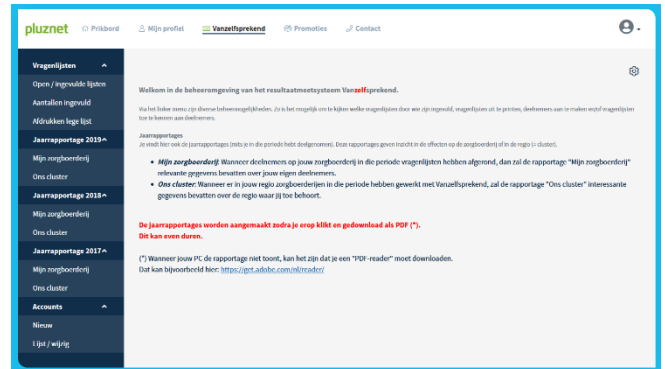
pluznet Prikbord Mijn profiel Vanzelfsprekend Promoties Contact

Vragenlijsten
Open / ingevulde lijsten
Aantallen ingevuld
Afdrukken lege lijst
Jaarrapportage 2019
Mijn zorgboerderij
Ons cluster
Jaarrapportage 2018
Mijn zorgboerderij
Ons cluster
Jaarrapportage 2017
Mijn zorgboerderij
Ons cluster
Accounts
Nieuw
Lijst / wijzig

Welkom in de beheeromgeving van het resultaatmeetsysteem Vanzelfsprekend.

Via het linker menu zijn diverse beheermogelijkheden. Zo is het mogelijk om te kijken welke vragenlijsten door wie zijn ingevuld, vragenlijsten uit te printen, deelnemers aan te maken en/of vragenlijster toe te kennen aan deelnemers.

Jaarrapportages
Je vindt hier ook de jaarrapportages (mits je in die periode hebt deelgenomen). Deze rapportages geven inzicht in de effecten op de zorgboerderij of in de regio (= cluster).

- **Mijn zorgboerderij**: Wanneer deelnemers op jouw zorgboerderij in de periode vragenlijsten hebben afgerond, dan zal de rapportage "Mijn zorgboerderij" relevante gegevens bevatten over jouw eigen deelnemers.
- **Ons cluster**: Wanneer er in jouw regio zorgboerderijen in de periode hebben gewerkt met Vanzelfsprekend, zal de rapportage "Ons cluster" interessante gegevens bevatten over de regio waar jij toe behoort.

De jaarrapportages worden aangemaakt zodra je erop klikt en gedownload als PDF (*).
Dit kan even duren.

(*) Wanneer jouw PC de rapportage niet toont, kan het zijn dat je een "PDF-reader" moet downloaden.
Dat kan bijvoorbeeld hier: https://get.adobe.com/nl/reader/